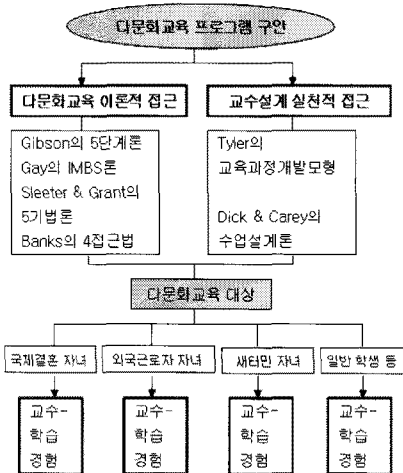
다문화교육 프로그램 구안

다문화교육 이론적 접근

교수설계 실천적 접근

Gibson의 5단계론
Gay의 IMBS론
Sleeter & Grant의 5기법론
Banks의 4접근법

Tyler의 교육과정개발모형

Dick & Carey의 수업설계론

다문화교육 대상

국제결혼 자녀

외국근로자 자녀

새터민 자녀

일반 학생 등

교수-학습 경험

교수-학습 경험

교수-학습 경험

교수-학습 경험